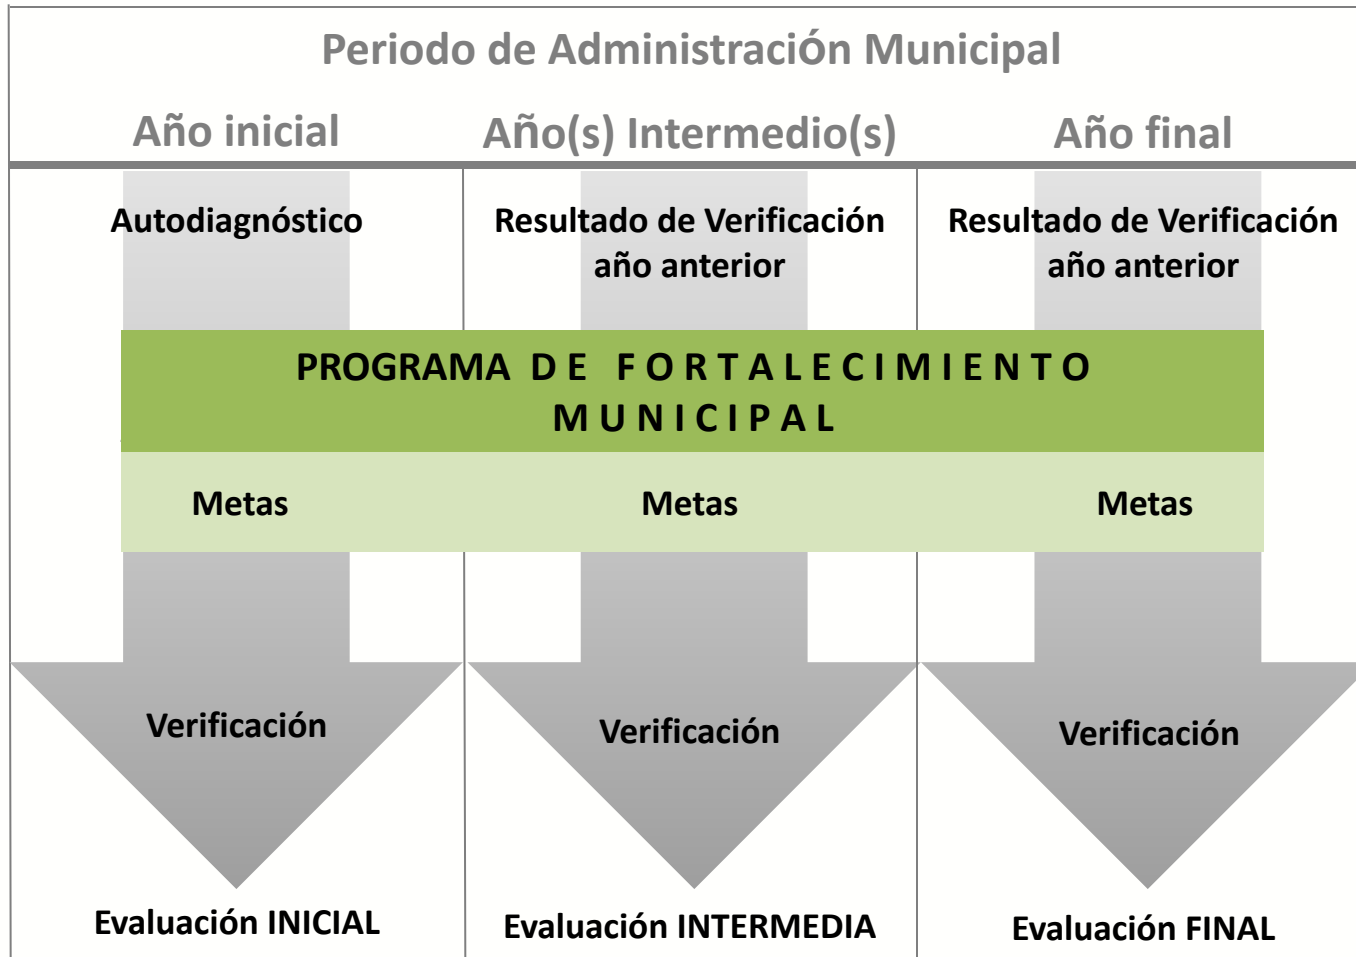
Periodo de AdministraciÓn Municipal

Año inicial

Año(s) Intermedio(s)

Año final

Autodiagnóstico

Resultado de Verificación año anterior

Resultado de Verificación año anterior

PROGRAMA DE FORTALECIMIENTO MUNICIPAL

Metas

Metas

Metas

Verificación

Verificación

Verificación

Evaluación INICIAL

Evaluación INTERMEDIA

Evaluación FINAL